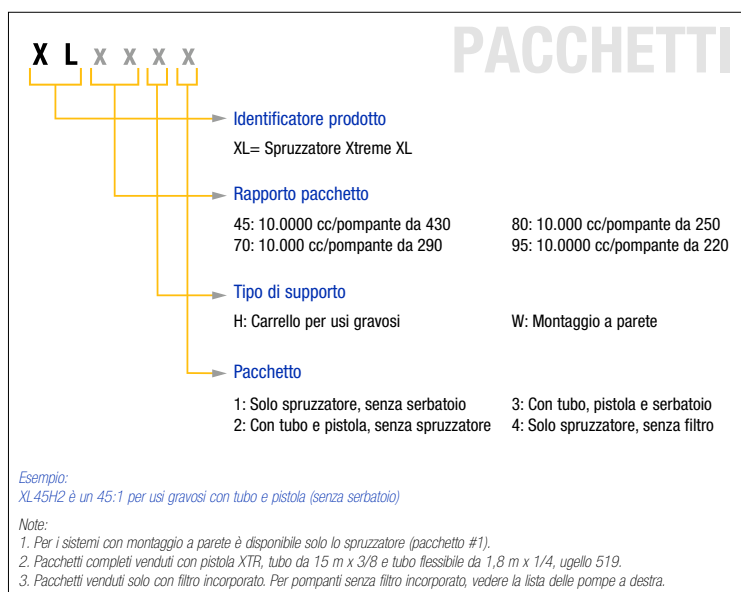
PACCHETTI

X L x x x x

Identificatore prodotto

XL= Spruzzatore Xtreme XL

Rapporto pacchetto

45: 10.0000 cc/pompante da 430
70: 10.000 cc/pompante da 290

80: 10.000 cc/pompante da 250
95: 10.0000 cc/pompante da 220

Tipo di supporto

H: Carrello per usi gravosi

W: Montaggio a parete

Pacchetto

1: Solo spruzzatore, senza serbatoio
2: Con tubo e pistola, senza spruzzatore

3: Con tubo, pistola e serbatoio
4: Solo spruzzatore, senza filtro

Esempio:
XL45H2 è un 45:1 per usi gravosi con tubo e pistola (senza serbatoio)

Note:
1. Per i sistemi con montaggio a parete è disponibile solo lo spruzzatore (pacchetto #1).
2. Pacchetti completi venduti con pistola XTR, tubo da 15 m x 3/8 e tubo flessibile da 1,8 m x 1/4, ugello 519.
3. Pacchetti venduti solo con filtro incorporato. Per pompanti senza filtro incorporato, vedere la lista delle pompe a destra.